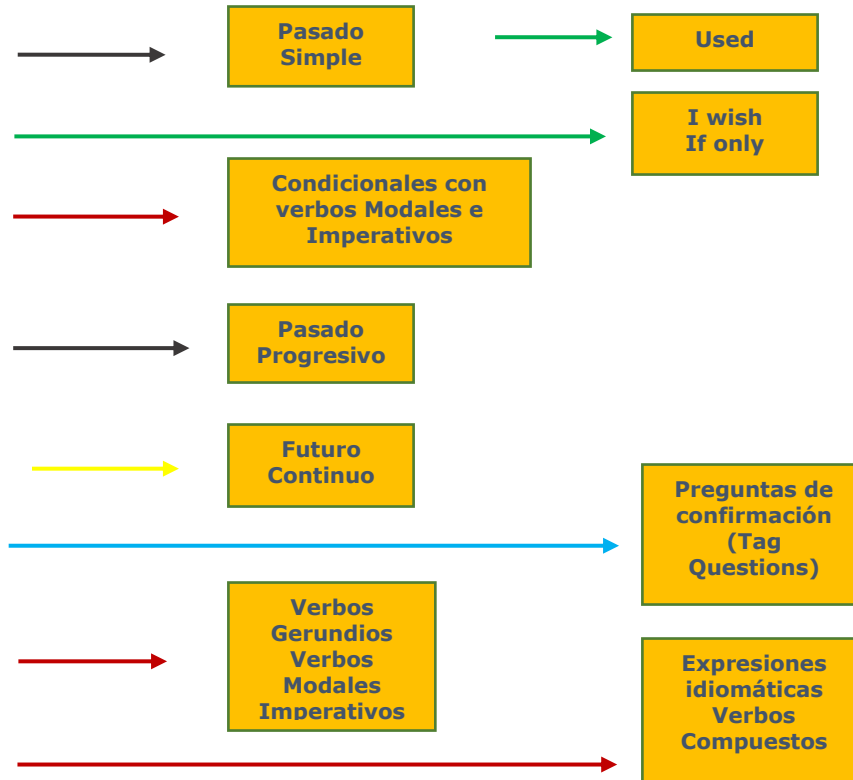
Pasado Simple

Used

I wish
If only

Condicionales con verbos Modales e Imperativos

Pasado Progresivo

Futuro Continuo

Preguntas de confirmación (Tag Questions)

Verbos Gerundios Verbos Modales Imperativos

Expresiones idiomáticas Verbos Compuestos